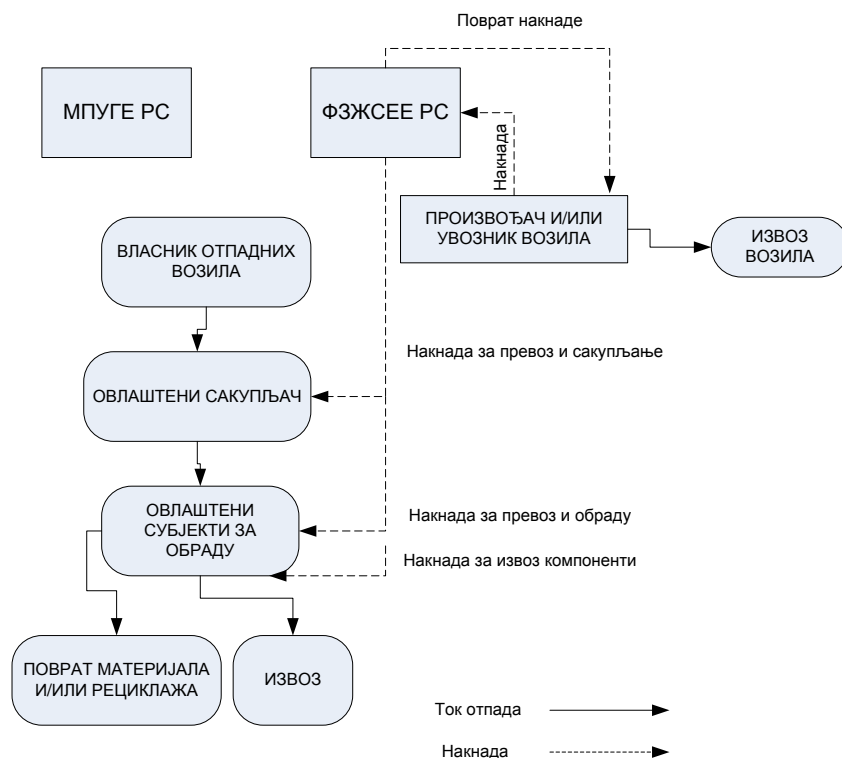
Поврат накнаде

МПУГЕ РС

ФЗЖСЕЕ РС

Накнада

ПРОИЗВОЂАЧ И/ИЛИ УВОЗНИК ВОЗИЛА

ИЗВОЗ ВОЗИЛА

ВЛАСНИК ОТПАДНИХ ВОЗИЛА

Накнада за превоз и сакупљање

ОВЛАШТЕНИ САКУПЉАЧ

ОВЛАШТЕНИ СУБЈЕКТИ ЗА ОБРАДУ

Накнада за превоз и обраду

Накнада за извоз компоненти

ПОВРАТ МАТЕРИЈАЛА И/ИЛИ РЕЦИКЛАЖА

ИЗВОЗ

Ток отпада

Накнада